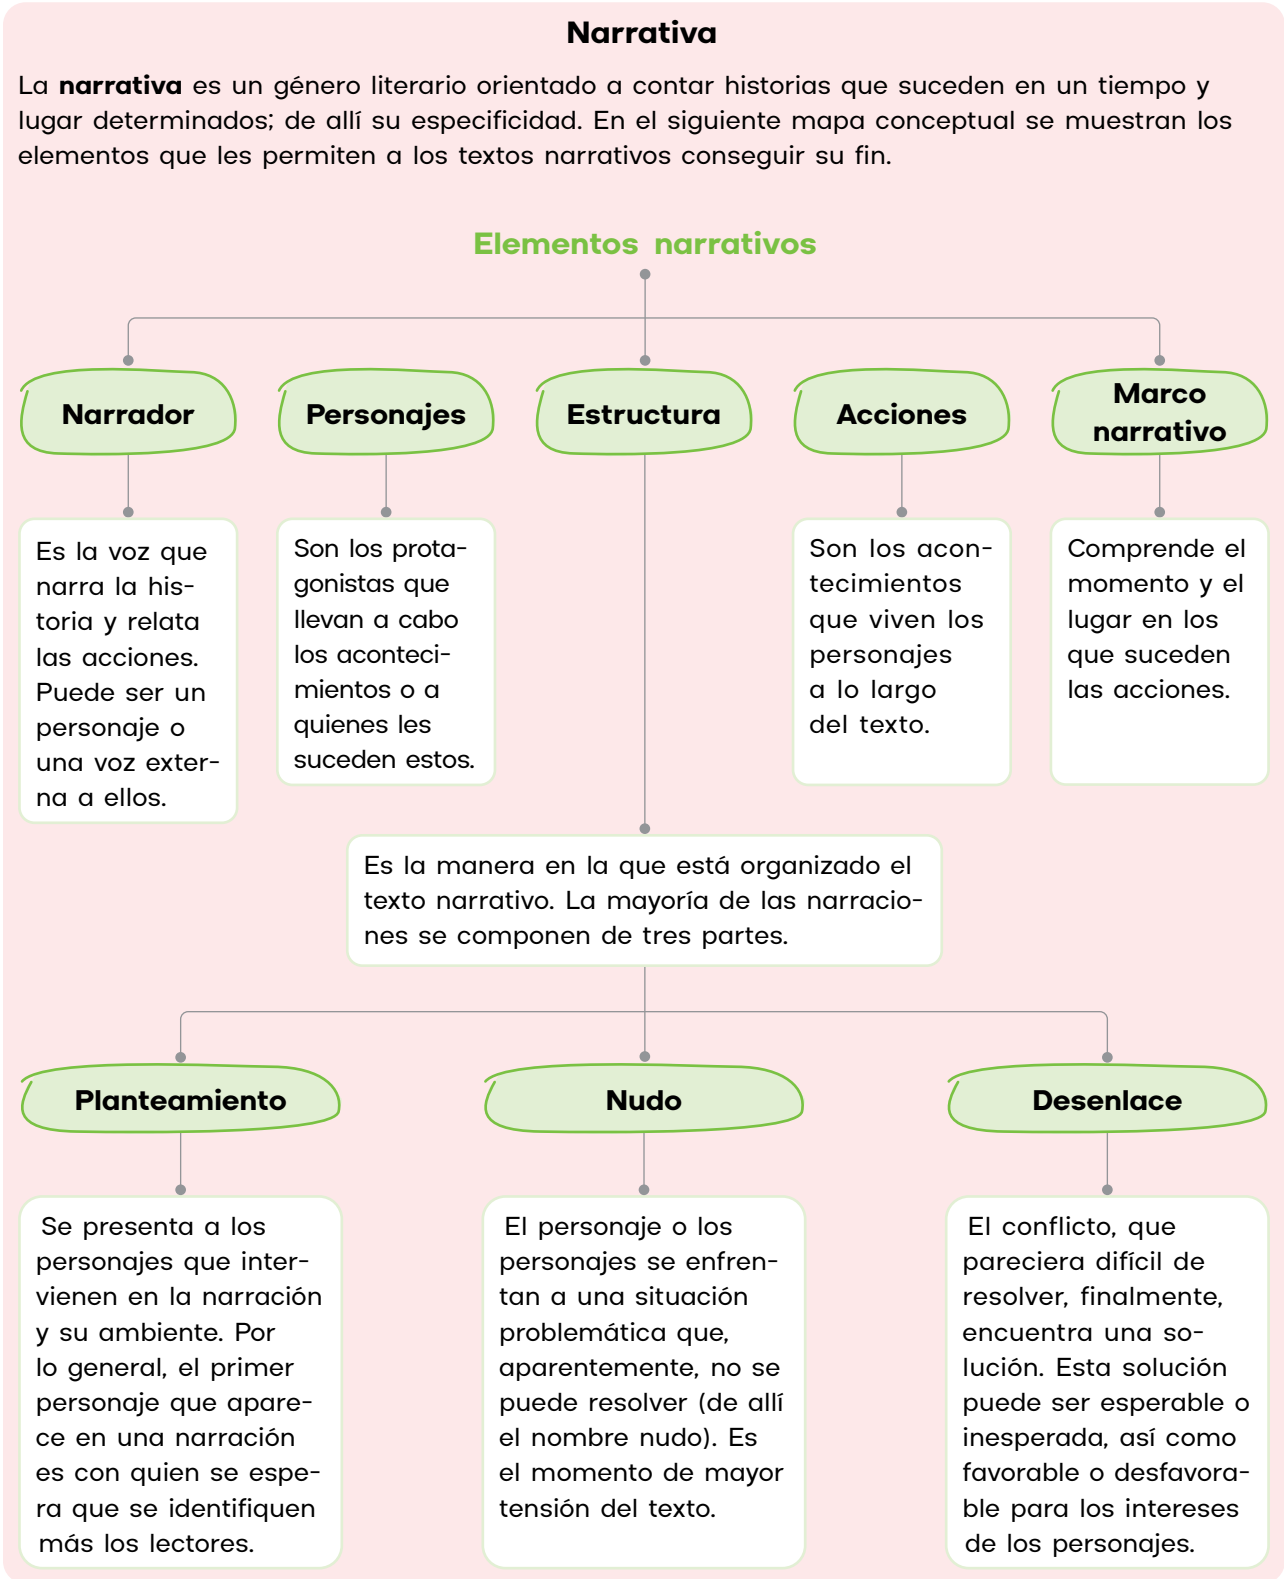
Narrativa

La **narrativa** es un género literario orientado a contar historias que suceden en un tiempo y lugar determinados; de allí su especificidad. En el siguiente mapa conceptual se muestran los elementos que les permiten a los textos narrativos conseguir su fin.

Elementos narrativos

Narrador

Es la voz que narra la historia y relata las acciones. Puede ser un personaje o una voz externa a ellos.

Personajes

Son los protagonistas que llevan a cabo los acontecimientos o a quienes les suceden estos.

Estructura

Es la manera en la que está organizado el texto narrativo. La mayoría de las narraciones se componen de tres partes.

Acciones

Son los acontecimientos que viven los personajes a lo largo del texto.

Marco narrativo

Comprende el momento y el lugar en los que suceden las acciones.

Planteamiento

Se presenta a los personajes que intervienen en la narración y su ambiente. Por lo general, el primer personaje que aparece en una narración es con quien se espera que se identifiquen más los lectores.

Nudo

El personaje o los personajes se enfrentan a una situación problemática que, aparentemente, no se puede resolver (de allí el nombre nudo). Es el momento de mayor tensión del texto.

Desenlace

El conflicto, que pareciera difícil de resolver, finalmente, encuentra una solución. Esta solución puede ser esperable o inesperada, así como favorable o desfavorable para los intereses de los personajes.